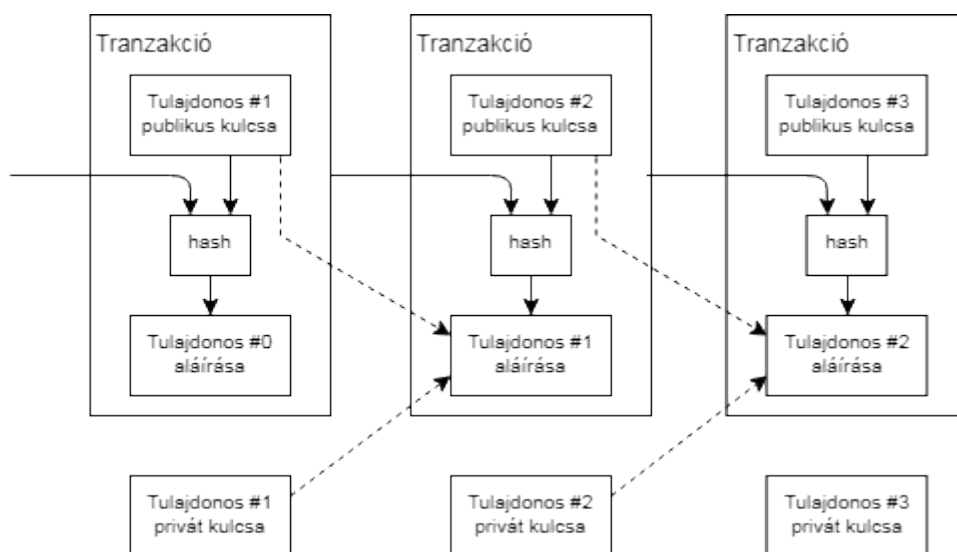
Tranzakció

Tulajdonos #1 publikus kulcsa

hash

Tulajdonos #0 aláírása

Tranzakció

Tulajdonos #2 publikus kulcsa

hash

Tulajdonos #1 aláírása

Tranzakció

Tulajdonos #3 publikus kulcsa

hash

Tulajdonos #2 aláírása

Tulajdonos #1 privát kulcsa

Tulajdonos #2 privát kulcsa

Tulajdonos #3 privát kulcsa